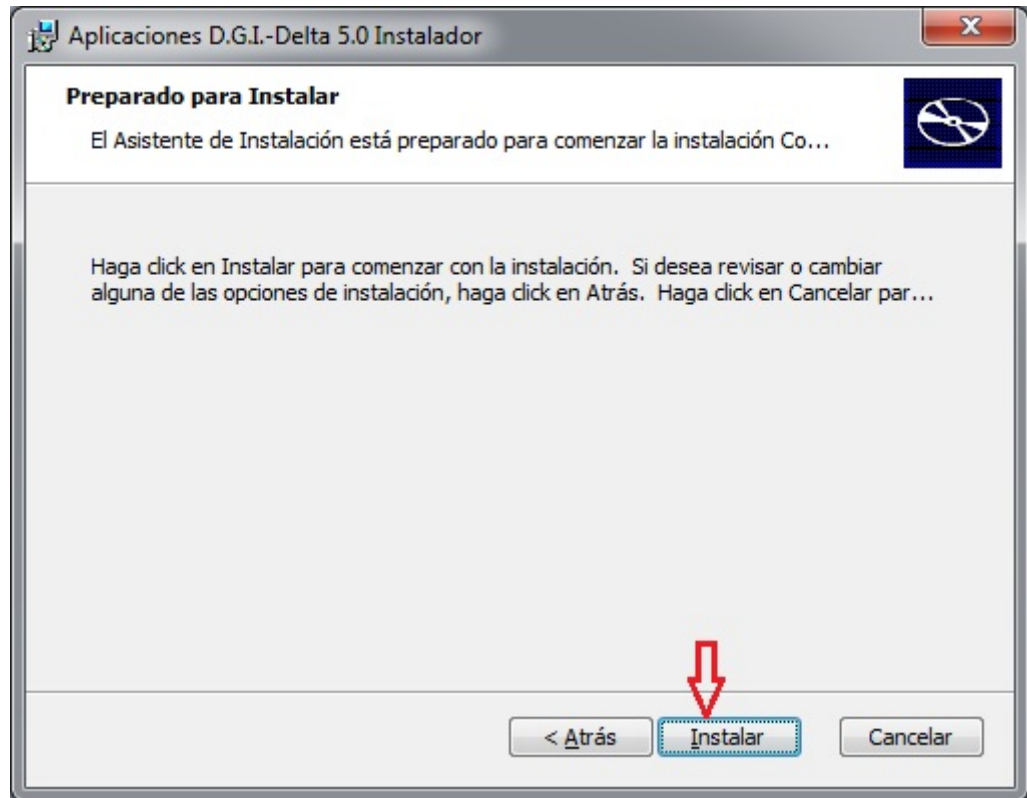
Aplicaciones D.G.I.-Delta 5.0 Instalador

Preparado para Instalar

El Asistente de Instalación está preparado para comenzar la instalación Co...

Haga click en Instalar para comenzar con la instalación. Si desea revisar o cambiar alguna de las opciones de instalación, haga click en Atrás. Haga click en Cancelar par...

< Atrás

Instalar

Cancelar